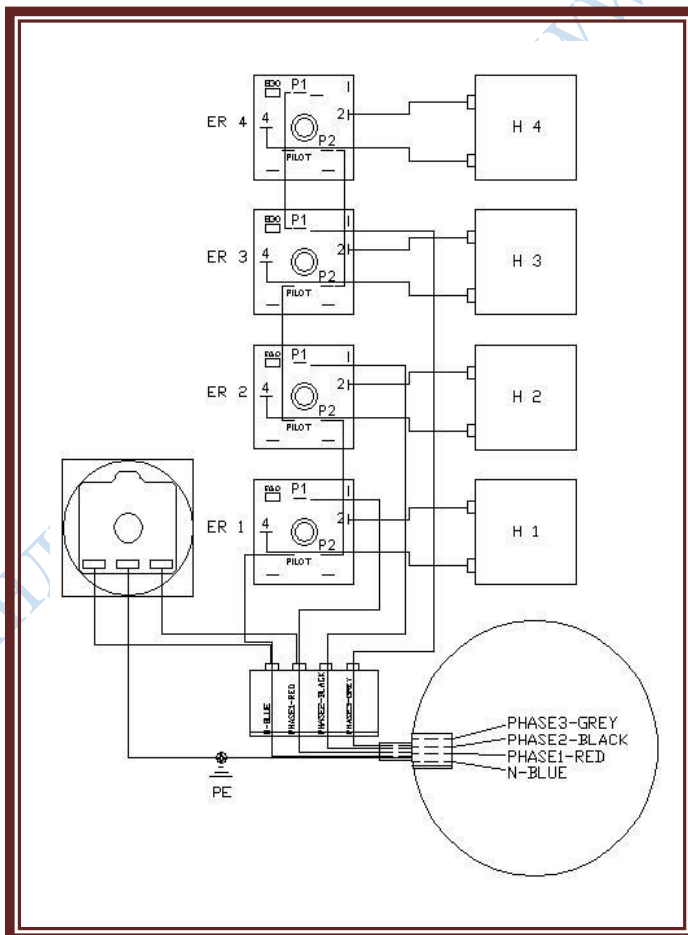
EGO P1 1
ER 4 4 2
P2
PILOT
H 4

EGO P1 1
ER 3 4 2
P2
PILOT
H 3

EGO P1 1
ER 2 4 2
P2
PILOT
H 2

EGO P1 1
ER 1 4 2
P2
PILOT
H 1

N-BLUE
PHASE1-RED
PHASE2-BLACK
PHASE3-GREY

PHASE3-GREY
PHASE2-BLACK
PHASE1-RED
N-BLUE

PE